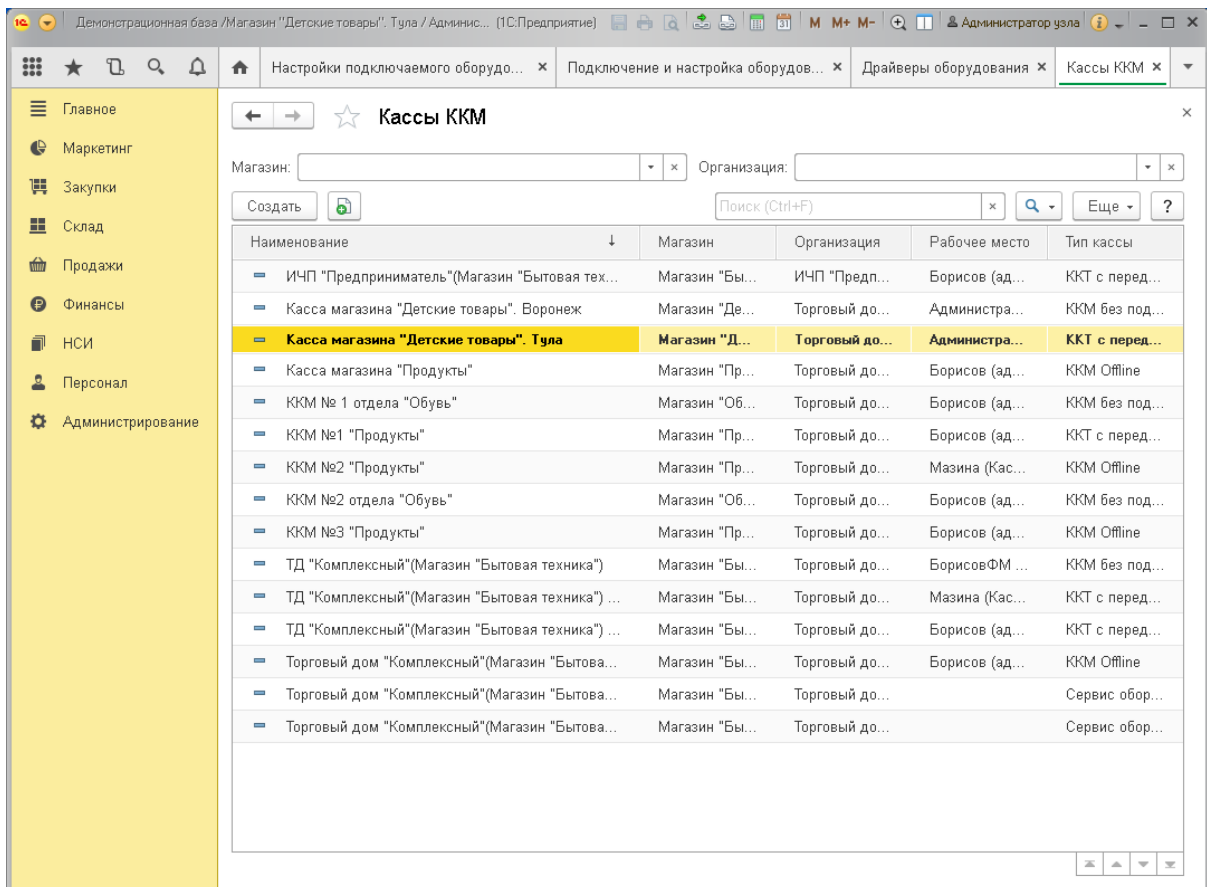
Демонстрационная база /Магазин "Детские товары". Тула / Админис... (1С:Предприятие) M M+ M- Администратор узла

Настройки подключаемого оборудо... × Подключение и настройка оборудов... × Драйверы оборудования × Кассы ККМ ×

Главное
Маркетинг
Закупки
Склад
Продажи
Финансы
НСИ
Персонал
Администрирование

Кассы ККМ

Магазин: Организация:

Создать Поиск (Ctrl+F) Еще ?

| Наименование | Магазин | Организация | Рабочее место | Тип кассы |
|---|---|---|---|---|
| ИЧП "Предприниматель"(Магазин "Бытовая тех... | Магазин "Бы... | ИЧП "Предп... | Борисов (ад... | ККТ с перед... |
| Касса магазина "Детские товары". Воронеж | Магазин "Де... | Торговый до... | Администра... | ККМ без под... |
| Касса магазина "Детские товары". Тула | Магазин "Д... | Торговый до... | Администра... | ККТ с перед... |
| Касса магазина "Продукты" | Магазин "Пр... | Торговый до... | Борисов (ад... | ККМ Offline |
| ККМ № 1 отдела "Обувь" | Магазин "Об... | Торговый до... | Борисов (ад... | ККМ без под... |
| ККМ №1 "Продукты" | Магазин "Пр... | Торговый до... | Борисов (ад... | ККТ с перед... |
| ККМ №2 "Продукты" | Магазин "Пр... | Торговый до... | Мазина (Кас... | ККМ Offline |
| ККМ №2 отдела "Обувь" | Магазин "Об... | Торговый до... | Борисов (ад... | ККМ без под... |
| ККМ №3 "Продукты" | Магазин "Пр... | Торговый до... | Борисов (ад... | ККМ Offline |
| ТД "Комплексный"(Магазин "Бытовая техника") | Магазин "Бы... | Торговый до... | БорисовФМ ... | ККМ без под... |
| ТД "Комплексный"(Магазин "Бытовая техника") ... | Магазин "Бы... | Торговый до... | Мазина (Кас... | ККТ с перед... |
| ТД "Комплексный"(Магазин "Бытовая техника") ... | Магазин "Бы... | Торговый до... | Борисов (ад... | ККТ с перед... |
| Торговый дом "Комплексный"(Магазин "Бытова... | Магазин "Бы... | Торговый до... | Борисов (ад... | ККМ Offline |
| Торговый дом "Комплексный"(Магазин "Бытова... | Магазин "Бы... | Торговый до... | | Сервис обор... |
| Торговый дом "Комплексный"(Магазин "Бытова... | Магазин "Бы... | Торговый до... | | Сервис обор... |